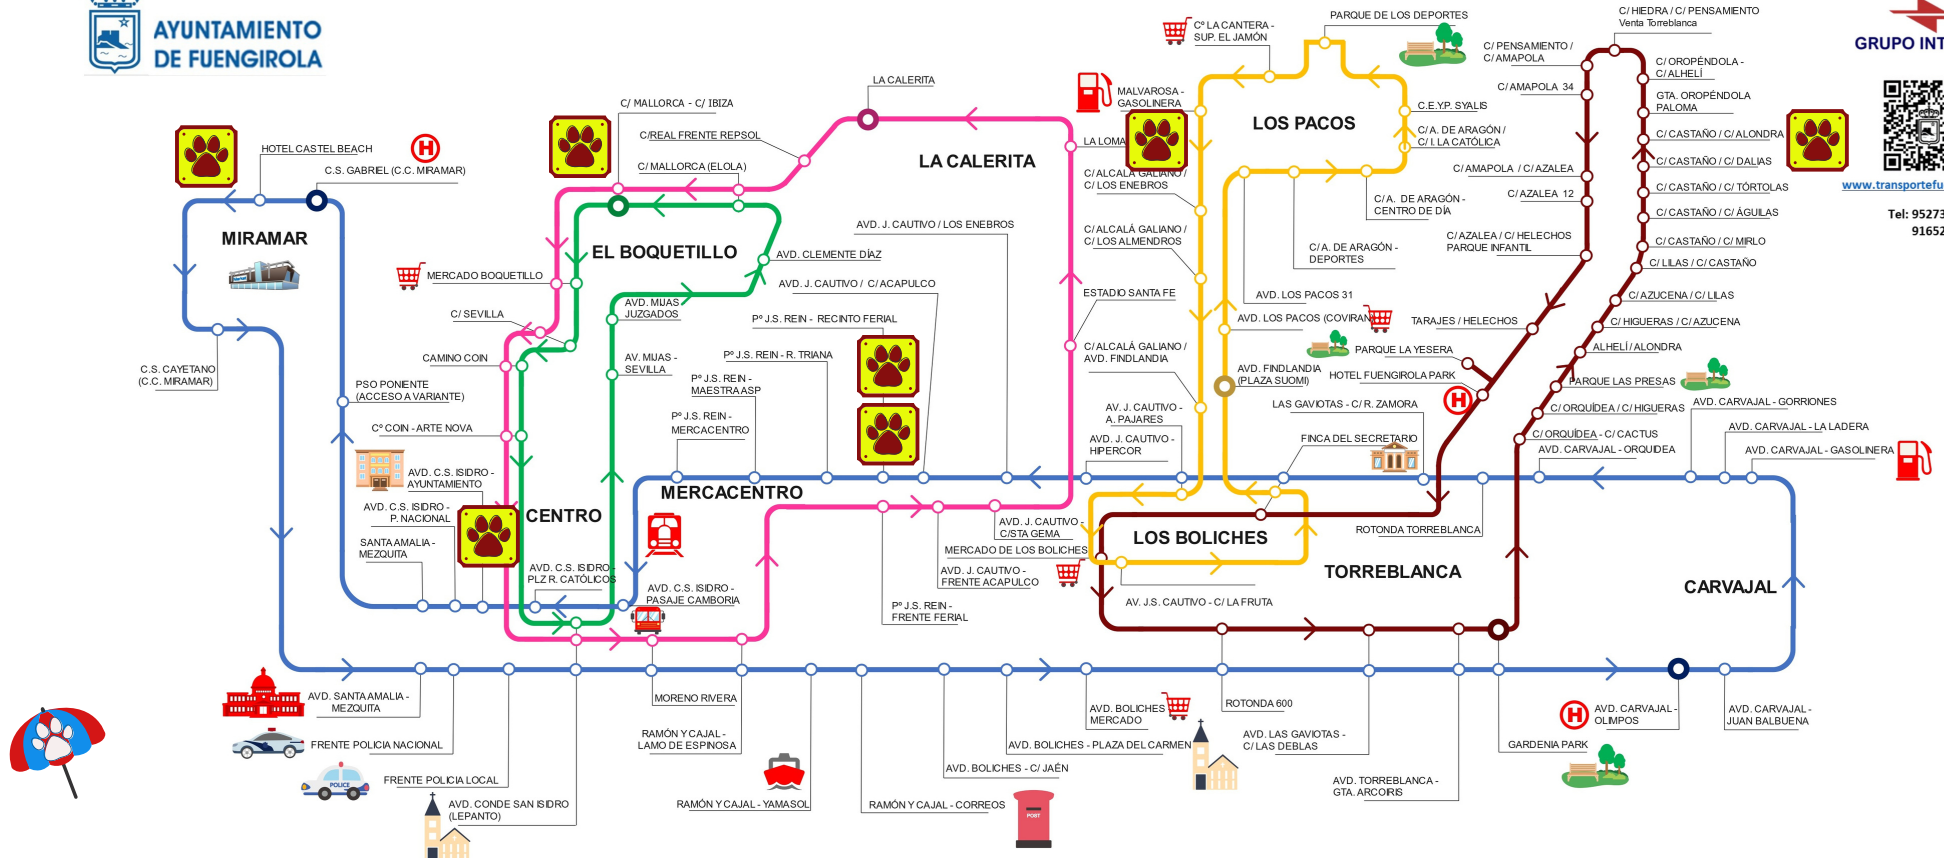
AYUNTAMIENTO DE FUENGIROLA

GRUPO INT

www.transportefu

Tel: 95273
91652

MIRAMAR
EL BOQUETILLO
LA CALERITA
LOS PACOS
CENTRO
MERCACENTRO
LOS BOLICHES
TORREBLANCA
CARVAJAL

HOTEL CASTEL BEACH
C.S. GABRIEL (C.C. MIRAMAR)
C/ MALLORCA - C/ IBIZA
C/REAL FRENTE REPSOL
C/ MALLORCA (ELOLA)
LA CALERITA
MERCADO BOQUETILLO
C/ SEVILLA
CAMINO COIN
PSO PONIENTE (ACCESO A VARIANTE)
C.S. CAYETANO (C.C. MIRAMAR)
Cº COIN - ARTE NOVA
AVD. C.S. ISIDRO - AYUNTAMIENTO
AVD. C.S. ISIDRO - P. NACIONAL
SANTA AMALIA - MEZQUITA
AVD. C.S. ISIDRO - PLZ R. CATÓLICOS
AVD. C.S. ISIDRO - PASAJE CAMBORIA
AVD. MIJAS JUZGADOS
AV. MIJAS - SEVILLA
AVD. CLEMENTE DÍAZ
AVD. J. CAUTIVO / LOS ENEBROS
AVD. J. CAUTIVO / C/ ACAPULCO
Pº J.S. REIN - RECINTO FERIAL
Pº J.S. REIN - R. TRIANA
Pº J.S. REIN - MAESTRA ASP
Pº J.S. REIN - MERCACENTRO
AVD. J. CAUTIVO C/STA GEMA
MERCADO DE LOS BOLICHES
AVD. J. CAUTIVO - FRENTE ACAPULCO
Pº J.S. REIN - FRENTE FERIAL
Cº LA CANTERA - SUP. EL JAMÓN
PARQUE DE LOS DEPORTES
MALVAROSA - GASOLINERA
LA LOMA
C/ ALCALÁ GALIANO / C/ LOS ENEBROS
C/ ALCALÁ GALIANO / C/ LOS ALMENDROS
ESTADIO SANTA FE
C/ ALCALÁ GALIANO / AVD. FINDLANDIA
AV. J. CAUTIVO - A. PAJARES
AVD. J. CAUTIVO - HIPERCOR
C/ PENSAMIENTO / C/ AMAPOLA
C/ AMAPOLA 34
C.E.YP. SYALIS
C/A. DE ARAGÓN / C/ I. LA CATÓLICA
C/ AMAPOLA / C/ AZALEA
C/ AZALEA 12
C/A. DE ARAGÓN - CENTRO DE DÍA
C/A. DE ARAGÓN - DEPORTES
C/ AZALEA / C/ HELECHOS PARQUE INFANTIL
AVD. LOS PACOS 31
AVD. LOS PACOS (COVIRAN)
TARAJES / HELECHOS
PARQUE LA YESERA
AVD. FINDLANDIA (PLAZA SUOMI)
HOTEL FUENGIROLA PARK
LAS GAVIOTAS - C/ R. ZAMORA
FINCA DEL SECRETARIO
ROTONDA TORREBLANCA
AV. J.S. CAUTIVO - C/ LA FRUTA
C/ HIEDRA / C/ PENSAMIENTO Venta Torreblanca
C/ OROPÉNDOLA - C/ ALHELÍ
GTA. OROPÉNDOLA PALOMA
C/ CASTAÑO / C/ ALONDRA
C/ CASTAÑO / C/ DALIAS
C/ CASTAÑO / C/ TÓRTOLAS
C/ CASTAÑO / C/ ÁGUILAS
C/ CASTAÑO / C/ MIRLO
C/ LILAS / C/ CASTAÑO
C/ AZUCENA / C/ LILAS
C/ HIGUERAS / C/ AZUCENA
ALHELÍ / ALONDRA
PARQUE LAS PRESAS
C/ ORQUÍDEA / C/ HIGUERAS
C/ ORQUÍDEA - C/ CACTUS
AVD. CARVAJAL - ORQUÍDEA
AVD. CARVAJAL - GORRIONES
AVD. CARVAJAL - LA LADERA
AVD. CARVAJAL - GASOLINERA
AVD. SANTA AMALIA - MEZQUITA
FRENTE POLICIA NACIONAL
FRENTE POLICIA LOCAL
AVD. CONDE SAN ISIDRO (LEPANTO)
MORENO RIVERA
RAMÓN Y CAJAL - LAMO DE ESPINOSA
RAMÓN Y CAJAL - YAMASOL
RAMÓN Y CAJAL - CORREOS
AVD. BOLICHES - C/ JAÉN
AVD. BOLICHES - PLAZA DEL CARMEN
AVD. BOLICHES MERCADO
ROTONDA 600
AVD. LAS GAVIOTAS - C/ LAS DEBLAS
AVD. TORREBLANCA - GTA. ARCOIRIS
GARDENIA PARK
AVD. CARVAJAL - OLIMPOS
AVD. CARVAJAL - JUAN BALBUENA
POLICE